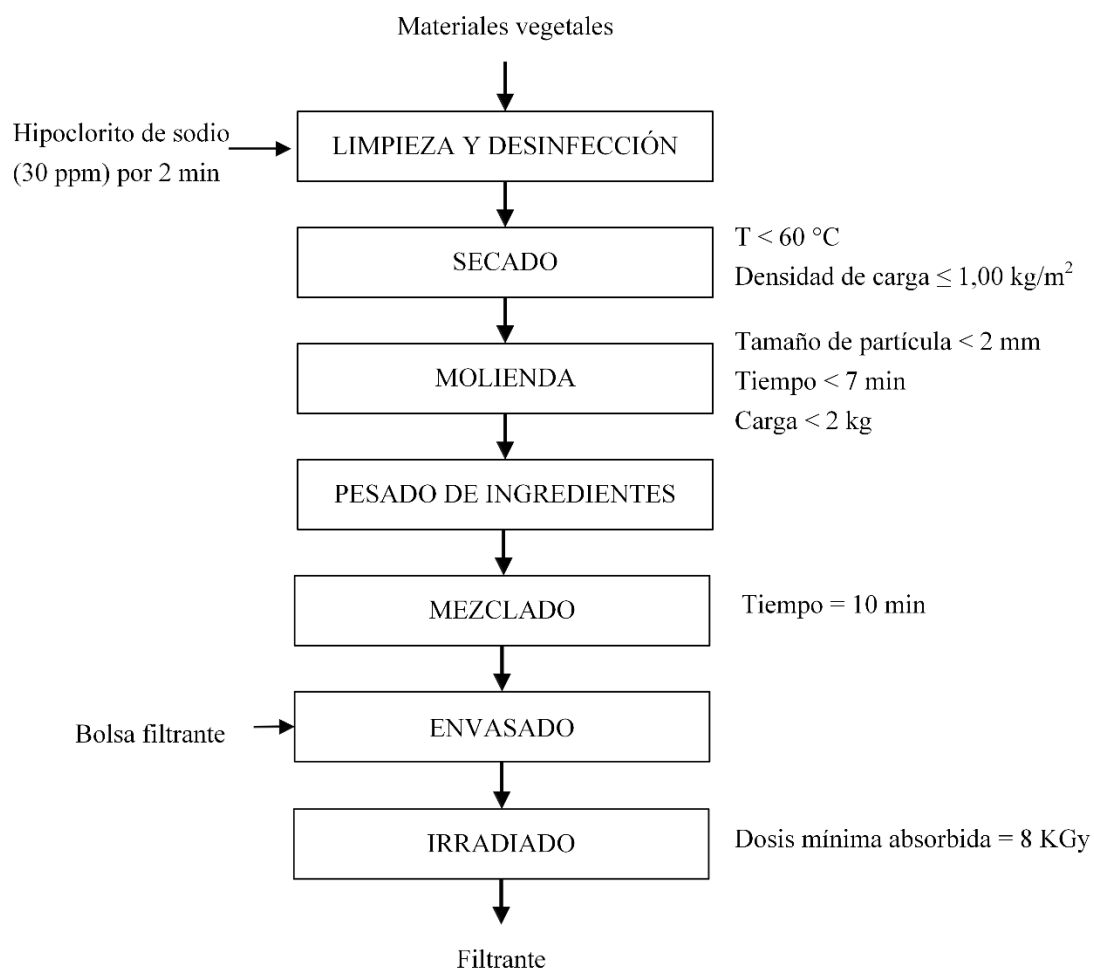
Materiales vegetales

Hipoclorito de sodio (30 ppm) por 2 min

LIMPIEZA Y DESINFECCIÓN

SECADO

T < 60 °C
Densidad de carga ≤ 1,00 kg/m$^2$

MOLIENDA

Tamaño de partícula < 2 mm
Tiempo < 7 min
Carga < 2 kg

PESADO DE INGREDIENTES

MEZCLADO

Tiempo = 10 min

Bolsa filtrante

ENVASADO

IRRADIADO

Dosis mínima absorbida = 8 KGy

Filtrante